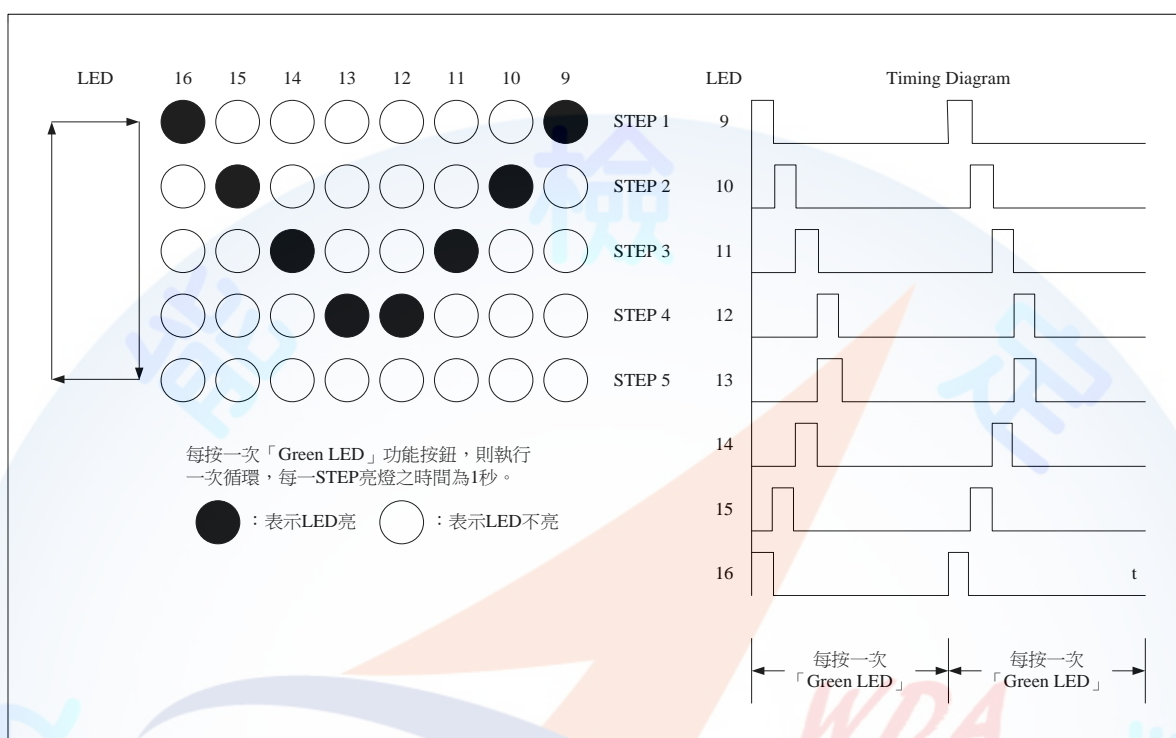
LED 16 15 14 13 12 11 10 9

STEP 1
STEP 2
STEP 3
STEP 4
STEP 5

每按一次「Green LED」功能按鈕，則執行一次循環，每一STEP亮燈之時間為1秒。

：表示LED亮 ：表示LED不亮

LED Timing Diagram
9
10
11
12
13
14
15
16
t

每按一次「Green LED」 每按一次「Green LED」